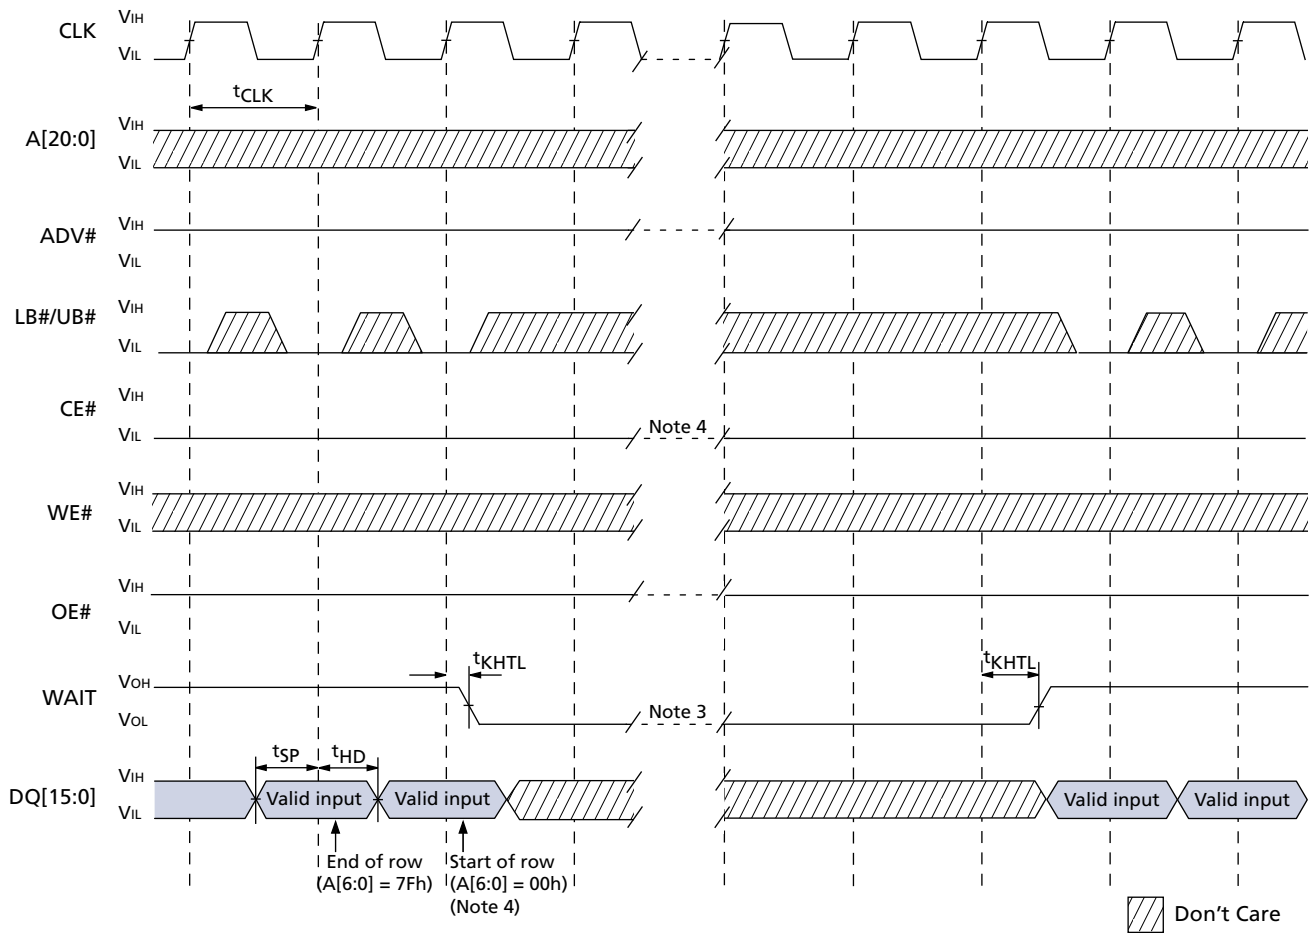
CLK
$V_{IH}$
$V_{IL}$
$t_{CLK}$

A[20:0]
$V_{IH}$
$V_{IL}$

ADV#
$V_{IH}$
$V_{IL}$

LB#/UB#
$V_{IH}$
$V_{IL}$

CE#
$V_{IH}$
$V_{IL}$
Note 4

WE#
$V_{IH}$
$V_{IL}$

OE#
$V_{IH}$
$V_{IL}$

WAIT
$V_{OH}$
$V_{OL}$
$t_{KHTL}$
Note 3
$t_{KHTL}$

DQ[15:0]
$V_{IH}$
$V_{IL}$
$t_{SP}$
$t_{HD}$
Valid input
Valid input
Valid input
Valid input

End of row (A[6:0] = 7Fh)
Start of row (A[6:0] = 00h) (Note 4)

Don’t Care